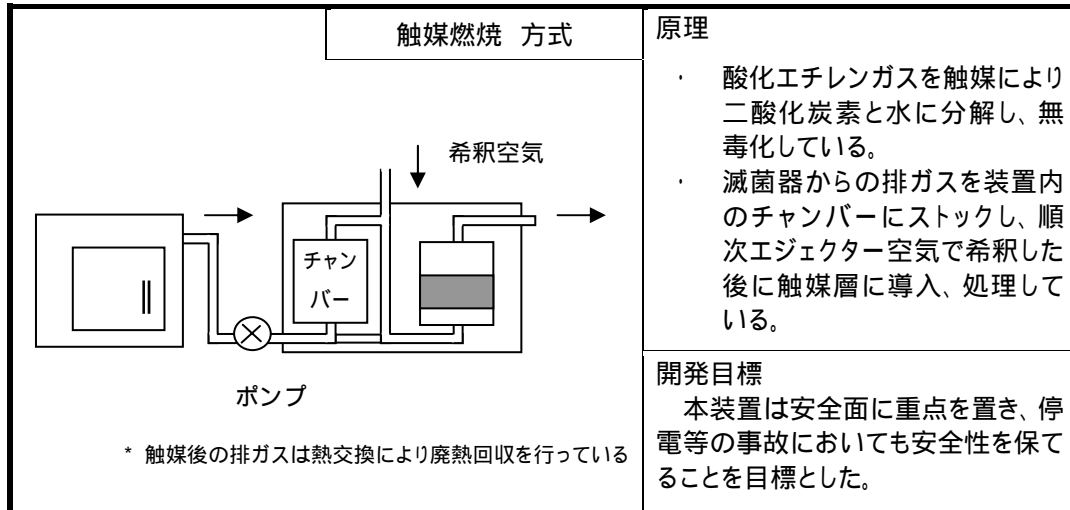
触媒燃焼 方式

希釈空気

チャンバー

ポンプ

* 触媒後の排ガスは熱交換により廃熱回収を行っている

原理

・ 酸化エチレンガスを触媒により二酸化炭素と水に分解し、無毒化している。
・ 滅菌器からの排ガスを装置内のチャンバーにストックし、順次エジェクター空気で希釈した後に触媒層に導入、処理している。

開発目標

本装置は安全面に重点を置き、停電等の事故においても安全性を保てることを目標とした。